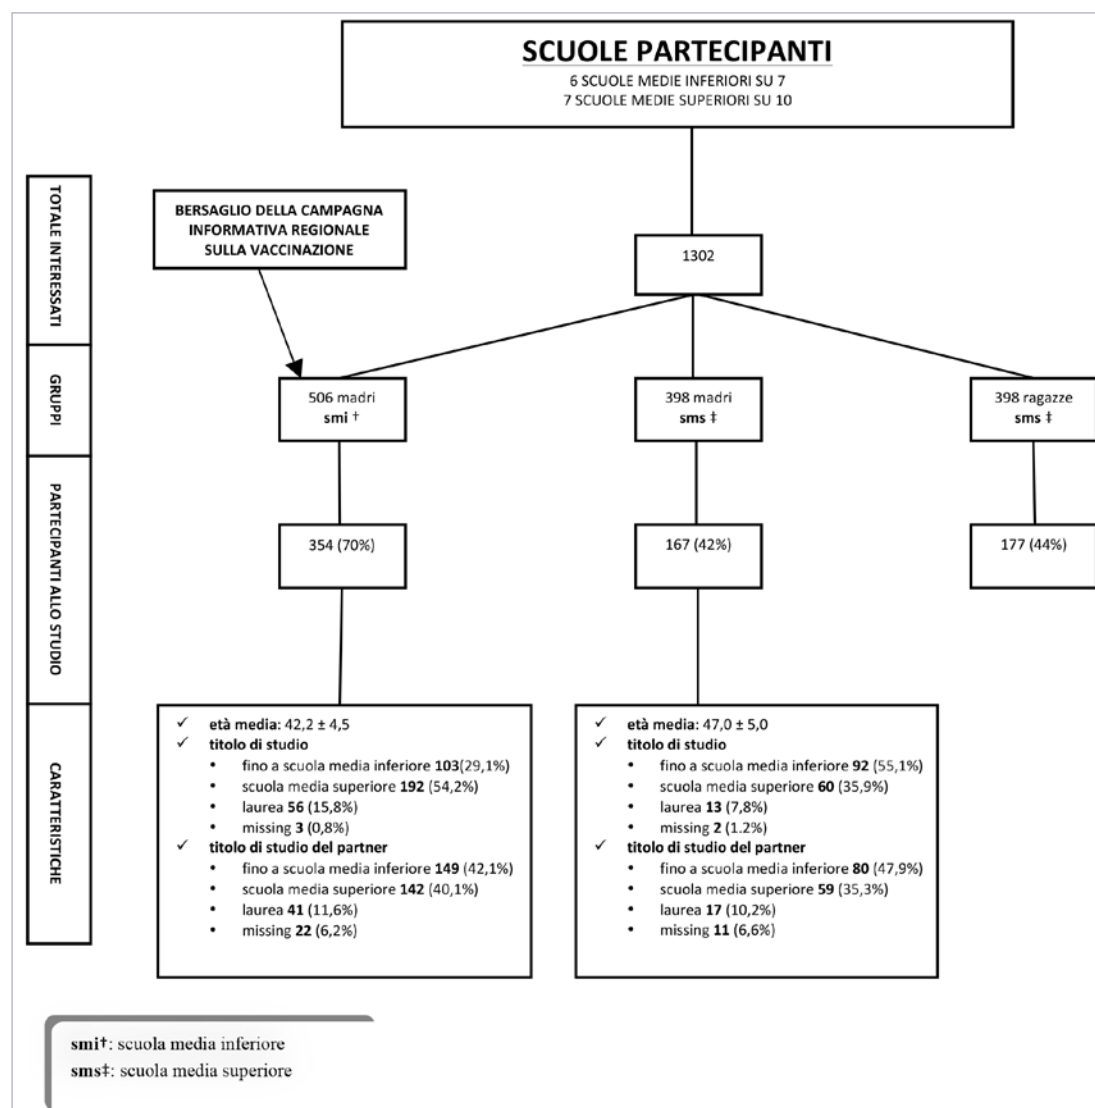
SCUOLE PARTECIPANTI
6 SCUOLE MEDIE INFERIORI SU 7
7 SCUOLE MEDIE SUPERIORI SU 10

TOTALE INTERESSATI

BERSAGLIO DELLA CAMPAGNA INFORMATIVA REGIONALE SULLA VACCINAZIONE

1302

GRUPPI

506 madri
smi †

398 madri
sms ‡

398 ragazze
sms ‡

PARTECIPANTI ALLO STUDIO

354 (70%)

167 (42%)

177 (44%)

CARATTERISTICHE

✓ età media: 42,2 ± 4,5
✓ titolo di studio
• fino a scuola media inferiore 103(29,1%)
• scuola media superiore 192 (54,2%)
• laurea 56 (15,8%)
• missing 3 (0,8%)
✓ titolo di studio del partner
• fino a scuola media inferiore 149 (42,1%)
• scuola media superiore 142 (40,1%)
• laurea 41 (11,6%)
• missing 22 (6,2%)

✓ età media: 47,0 ± 5,0
✓ titolo di studio
• fino a scuola media inferiore 92 (55,1%)
• scuola media superiore 60 (35,9%)
• laurea 13 (7,8%)
• missing 2 (1.2%)
✓ titolo di studio del partner
• fino a scuola media inferiore 80 (47,9%)
• scuola media superiore 59 (35,3%)
• laurea 17 (10,2%)
• missing 11 (6,6%)

smi†: scuola media inferiore
sms‡: scuola media superiore